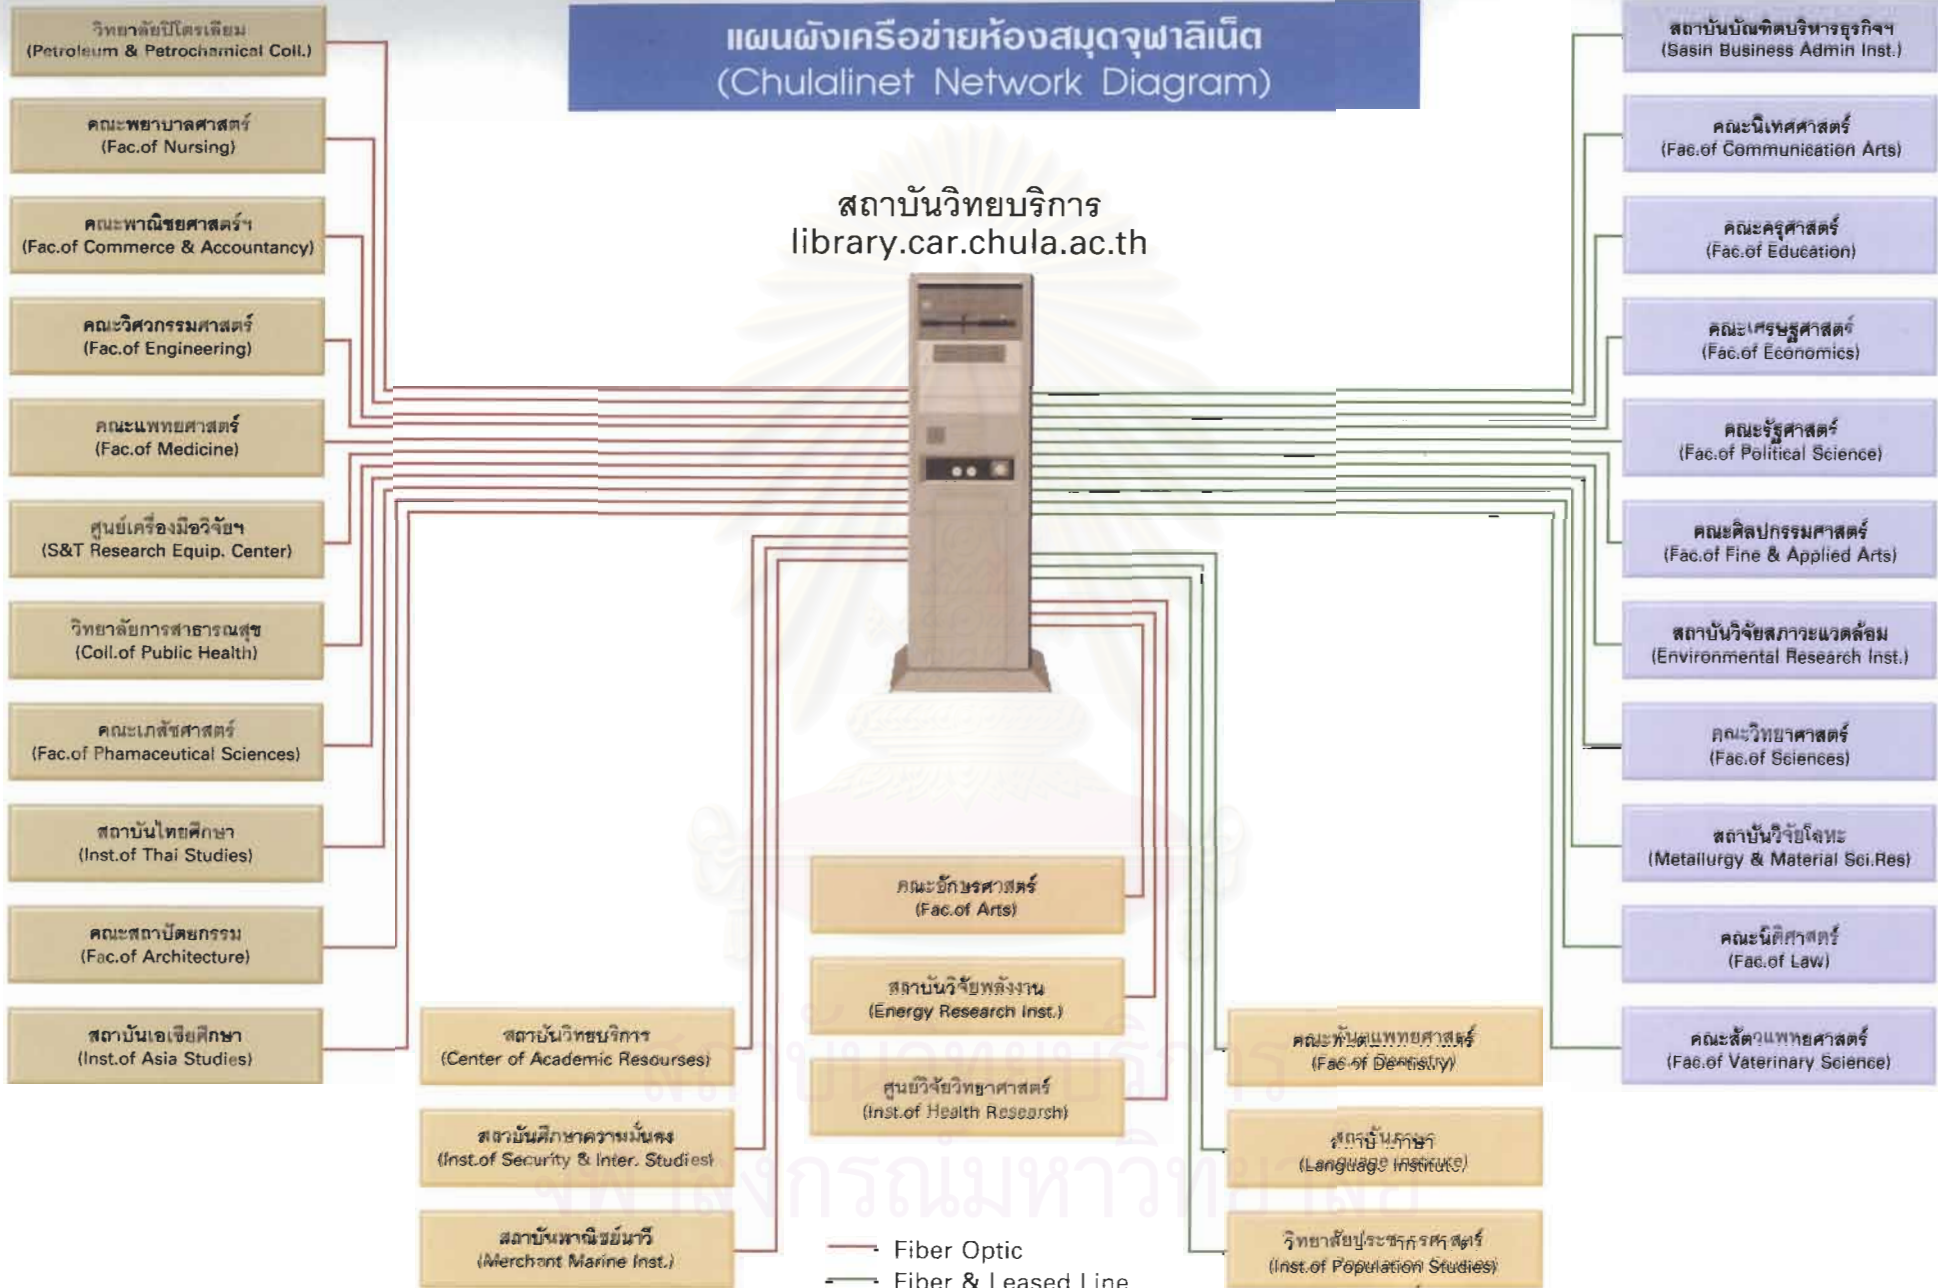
แผนผังเครือข่ายห้องสมุดจุฬาลิเน็ต
(Chulalinet Network Diagram)

สถาบันวิทยบริการ
library.car.chula.ac.th

วิทยาลัยปิโตรเลียม
(Petroleum & Petrochemical Coll.)

คณะพยาบาลศาสตร์
(Fac.of Nursing)

คณะพาณิชยศาสตร์ฯ
(Fac.of Commerce & Accountancy)

คณะวิศวกรรมศาสตร์
(Fac.of Engineering)

คณะแพทยศาสตร์
(Fac.of Medicine)

ศูนย์เครื่องมือวิจัยฯ
(S&T Research Equip. Center)

วิทยาลัยการสาธารณสุข
(Coll.of Public Health)

คณะเภสัชศาสตร์
(Fac.of Phamaceutical Sciences)

สถาบันไทยศึกษา
(Inst.of Thai Studies)

คณะสถาปัตยกรรม
(Fac.of Architecture)

สถาบันเอเชียศึกษา
(Inst.of Asia Studies)

สถาบันวิทยบริการ
(Center of Academic Resourses)

สถาบันศึกษาความมั่นคง
(Inst.of Security & Inter. Studies)

สถาบันพาณิชย์นาวี
(Merchant Marine Inst.)

คณะอักษรศาสตร์
(Fac.of Arts)

สถาบันวิจัยพลังงาน
(Energy Research Inst.)

ศูนย์วิจัยวิทยาศาสตร์
(Inst.of Health Research)

คณะทันตแพทยศาสตร์
(Fac.of Dentistry)

สถาบันภาษา
(Language Institute)

วิทยาลัยประชากรศาสตร์
(Inst.of Population Studies)

สถาบันบัณฑิตบริหารธุรกิจฯ
(Sasin Business Admin Inst.)

คณะนิเทศศาสตร์
(Fac.of Communication Arts)

คณะครุศาสตร์
(Fac.of Education)

คณะเศรษฐศาสตร์
(Fac.of Economics)

คณะรัฐศาสตร์
(Fac.of Political Science)

คณะศิลปกรรมศาสตร์
(Fac.of Fine & Applied Arts)

สถาบันวิจัยสภาวะแวดล้อม
(Environmental Research Inst.)

คณะวิทยาศาสตร์
(Fac.of Sciences)

สถาบันวิจัยโลหะ
(Metallurgy & Material Sci.Res)

คณะนิติศาสตร์
(Fac.of Law)

คณะสัตวแพทยศาสตร์
(Fac.of Vaterinary Science)

Fiber Optic
Fiber & Leased Line

สถาบันวิทยบริการ
จุฬาลงกรณ์มหาวิทยาลัย